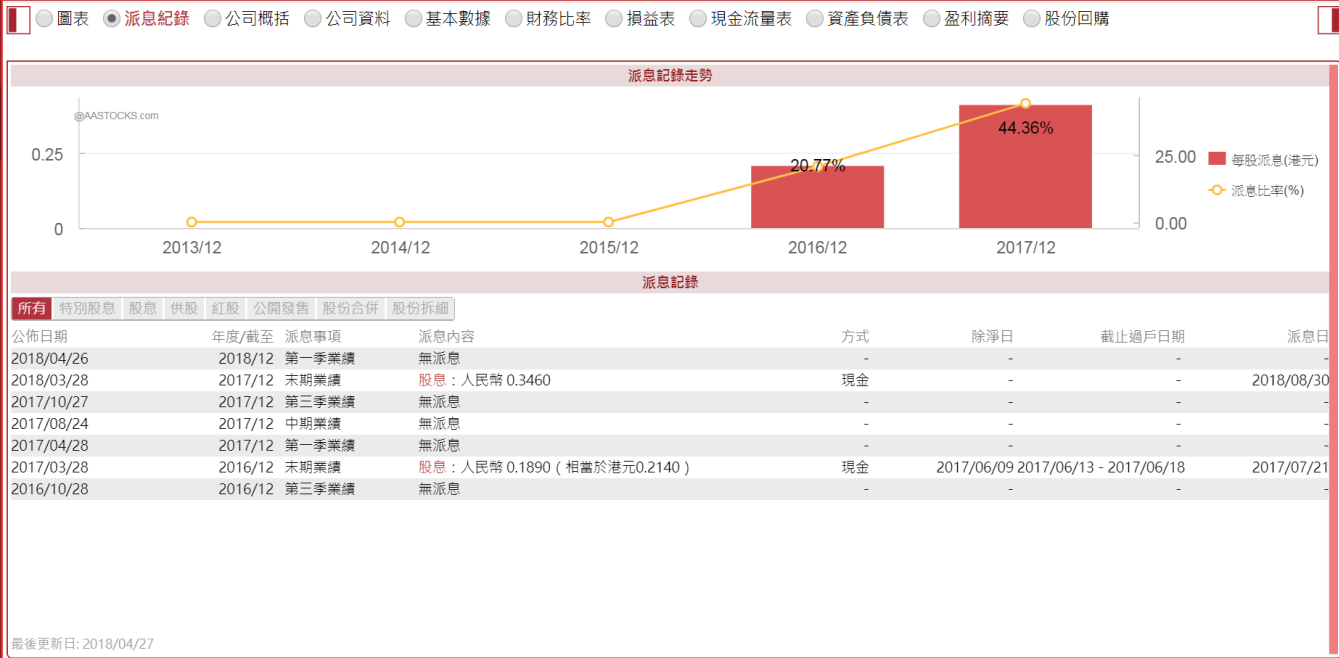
圖表 派息紀錄 公司概括 公司資料 基本數據 財務比率 損益表 現金流量表 資產負債表 盈利摘要 股份回購

派息記錄走勢

@AASTOCKS.com

0.25
0

20.77%
44.36%

2013/12 2014/12 2015/12 2016/12 2017/12

25.00
0.00

每股派息(港元)
派息比率(%)

派息記錄

所有 特別股息 股息 供股 紅股 公開發售 股份合併 股份拆細

| 公佈日期 | 年度/截至 | 派息事項 | 派息內容 | 方式 | 除淨日 | 截止過戶日期 | 派息日 |
|---|---|---|---|---|---|---|---|
| 2018/04/26 | 2018/12 | 第一季業績 | 無派息 | - | - | - | - |
| 2018/03/28 | 2017/12 | 末期業績 | 股息：人民幣 0.3460 | 現金 | - | - | 2018/08/30 |
| 2017/10/27 | 2017/12 | 第三季業績 | 無派息 | - | - | - | - |
| 2017/08/24 | 2017/12 | 中期業績 | 無派息 | - | - | - | - |
| 2017/04/28 | 2017/12 | 第一季業績 | 無派息 | - | - | - | - |
| 2017/03/28 | 2016/12 | 末期業績 | 股息：人民幣 0.1890（相當於港元0.2140） | 現金 | 2017/06/09 | 2017/06/13 - 2017/06/18 | 2017/07/21 |
| 2016/10/28 | 2016/12 | 第三季業績 | 無派息 | - | - | - | - |

最後更新日: 2018/04/27